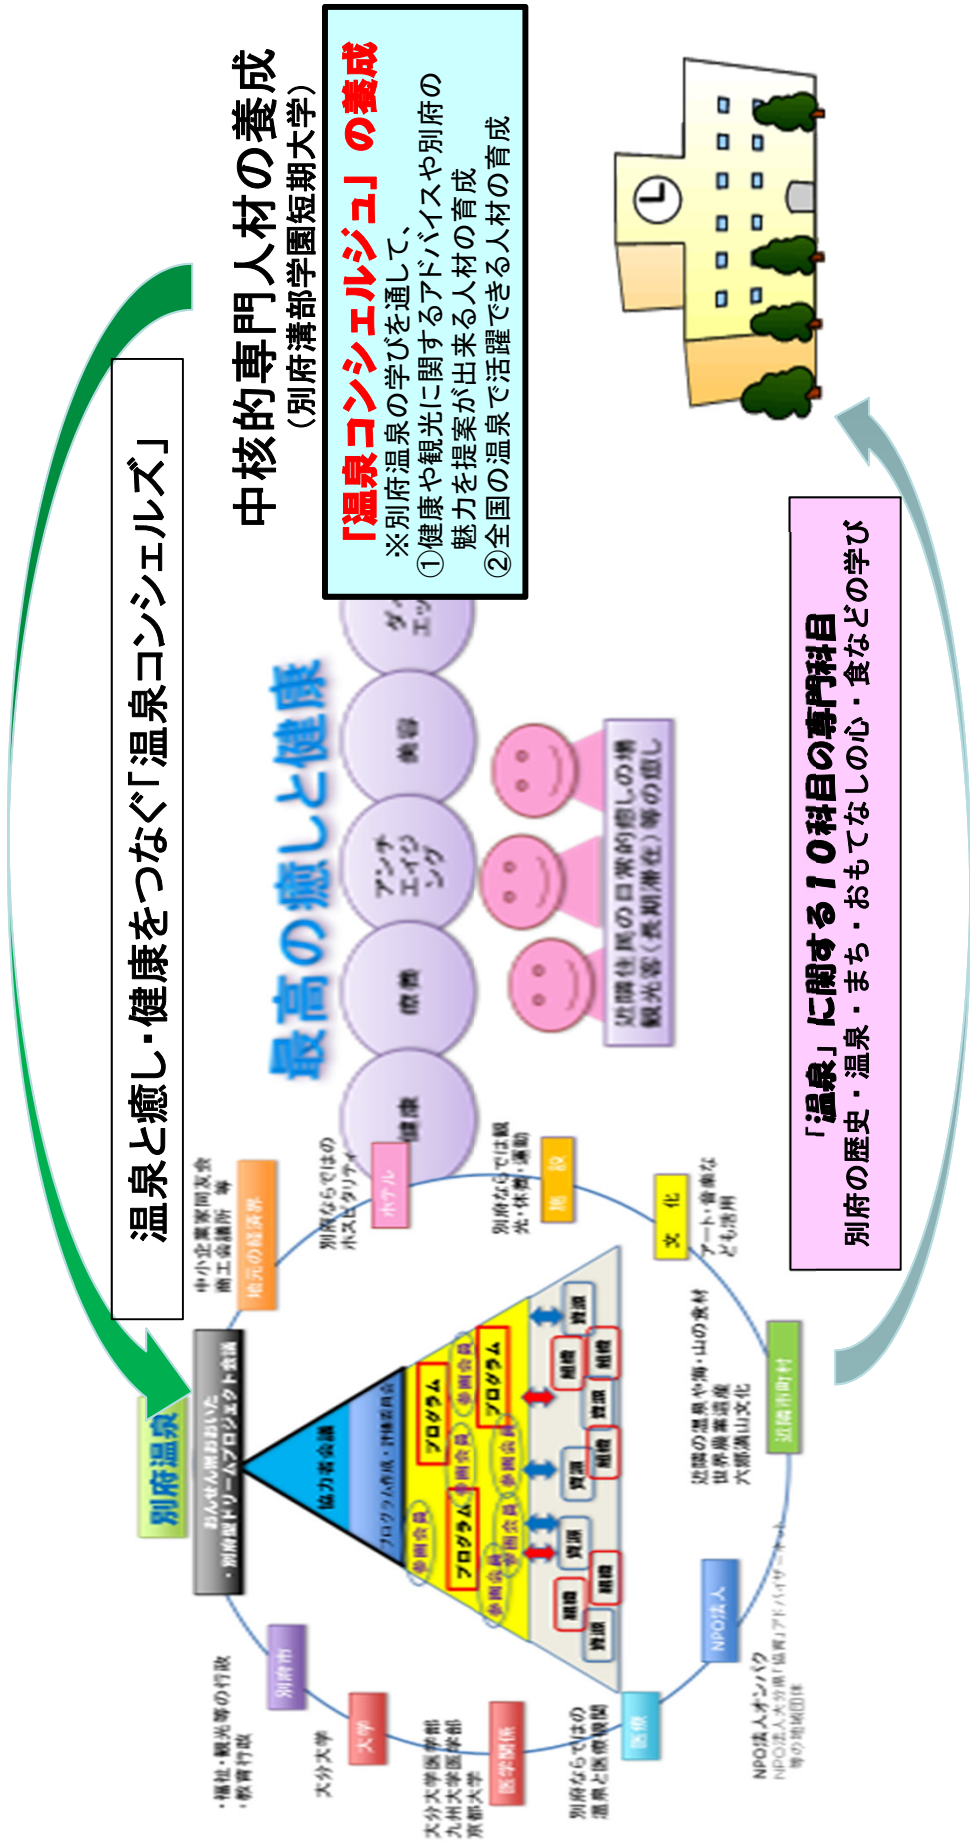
温泉と癒し・健康をつなぐ「温泉コンシェルズ」

中核的専門人材の養成
（別府溝部学園短期大学）

「温泉コンシェルジュ」の養成
※別府温泉の学びを通して、
①健康や観光に関するアドバイスや別府の魅力を提案が出来る人材の育成
②全国の温泉で活躍できる人材の育成

最高の癒しと健康

健康　医療　アンチエイジング　美容　ダイエット

近隣住民の日常的癒しの場
観光客（長期滞在）等の癒し

「温泉」に関する10科目の専門科目
別府の歴史・温泉・まち・おもてなしの心・食などの学び

別府温泉

おんせん県おおいた・別府温泉ドリームプロジェクト会議

協力者会議
プログラム作成・評価委員会
プログラム
参画企業
資源
組織

地元の経済界
中小企業家同友会
商工会議所　等

ホテル
別府ならではのホスピタリティ

施設
別府ならではの観光・休養・運動

文化
アート・音楽なども活用

近隣市町村
近隣の温泉や海・山の食材
世界農業遺産
六郷満山文化

NPO法人
NPO法人オンパク
NPO法人大分県「協育」アドバイザーネット
等の地域団体

医療
別府ならではの温泉と医療機関

医学関係
大分大学医学部
九州大学医学部
京都大学

大学
大分大学

別府市
・福祉・観光等の行政
・教育行政